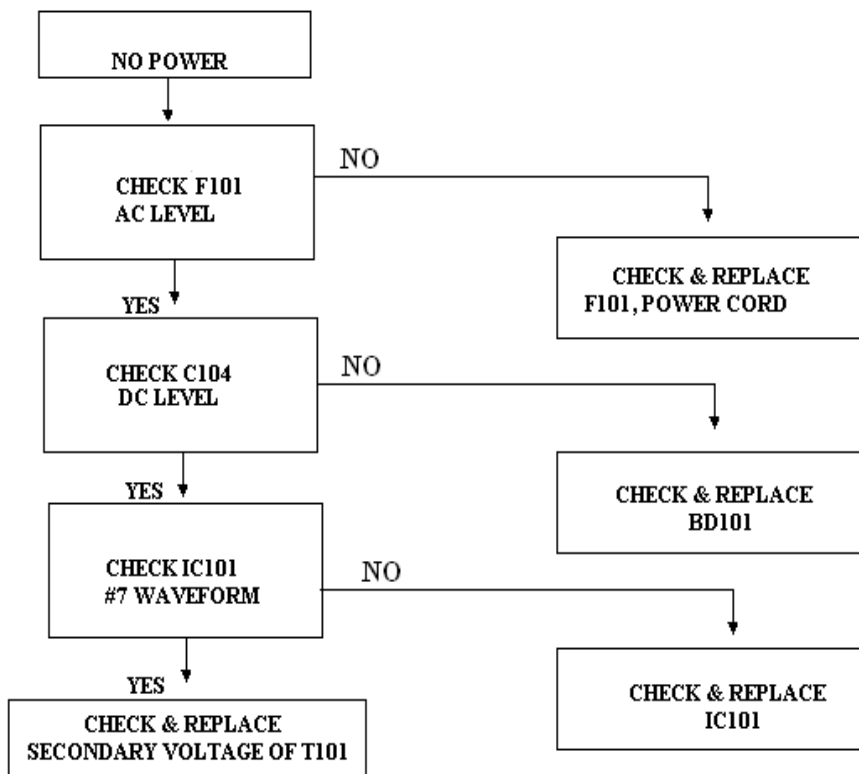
NO POWER

CHECK F101
AC LEVEL

NO

CHECK & REPLACE
F101, POWER CORD

YES

CHECK C104
DC LEVEL

NO

CHECK & REPLACE
BD101

YES

CHECK IC101
#7 WAVEFORM

NO

CHECK & REPLACE
IC101

YES

CHECK & REPLACE
SECONDARY VOLTAGE OF T101